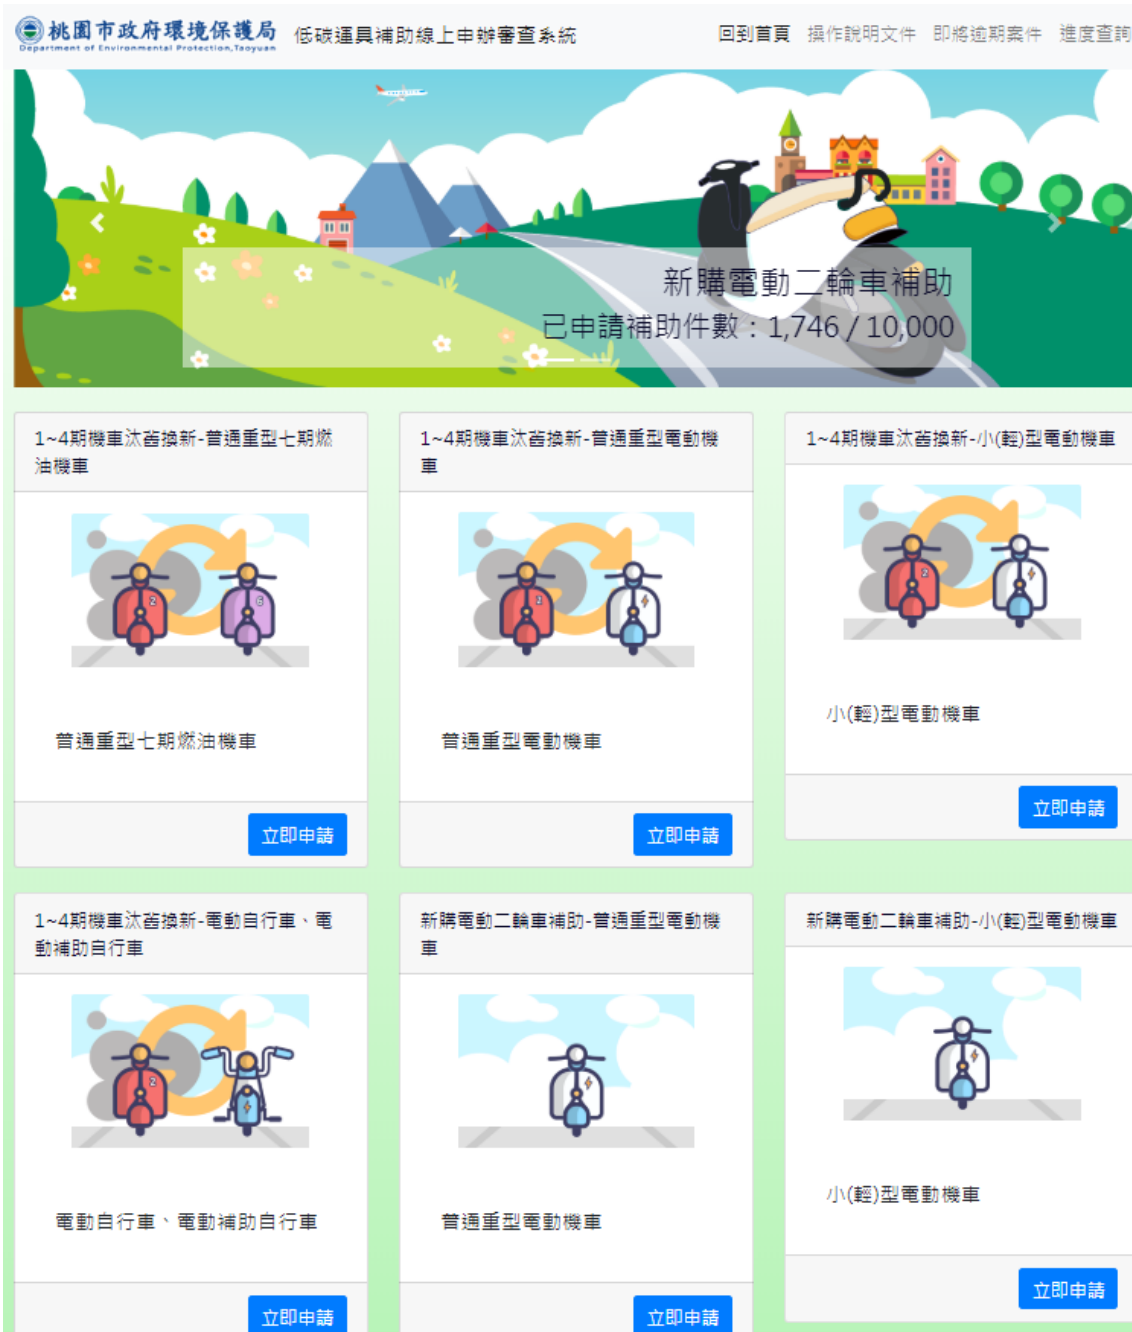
桃園市政府環境保護局
Department of Environmental Protection,Taoyuan

低碳運具補助線上申辦審查系統

回到首頁 操作說明文件 即將逾期案件 進度查詢

新購電動二輪車補助
已申請補助件數：1,746 / 10,000

1~4期機車汰舊換新-普通重型七期燃油機車

普通重型七期燃油機車

立即申請

1~4期機車汰舊換新-普通重型電動機車

普通重型電動機車

立即申請

1~4期機車汰舊換新-小(輕)型電動機車

小(輕)型電動機車

立即申請

1~4期機車汰舊換新-電動自行車、電動補助自行車

電動自行車、電動補助自行車

立即申請

新購電動二輪車補助-普通重型電動機車

普通重型電動機車

立即申請

新購電動二輪車補助-小(輕)型電動機車

小(輕)型電動機車

立即申請